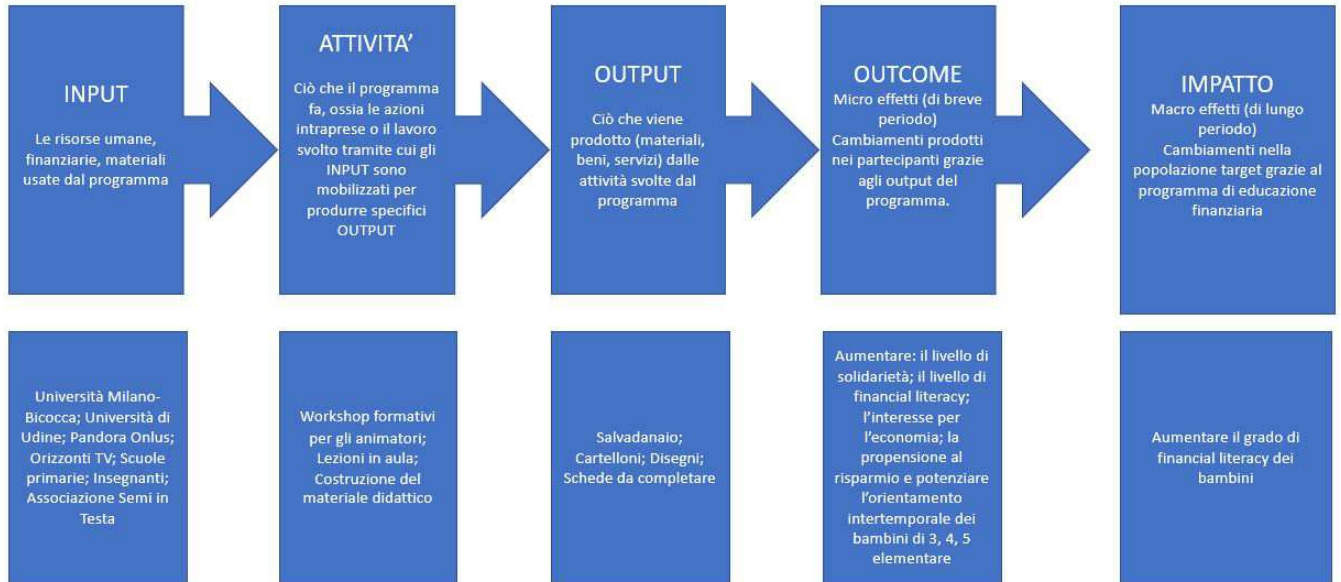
INPUT

Le risorse umane, finanziarie, materiali usate dal programma

ATTIVITA'

Ciò che il programma fa, ossia le azioni intraprese o il lavoro svolto tramite cui gli INPUT sono mobilizzati per produrre specifici OUTPUT

OUTPUT

Ciò che viene prodotto (materiali, beni, servizi) dalle attività svolte dal programma

OUTCOME

Micro effetti (di breve periodo)
Cambiamenti prodotti nei partecipanti grazie agli output del programma.

IMPATTO

Macro effetti (di lungo periodo)
Cambiamenti nella popolazione target grazie al programma di educazione finanziaria

Università Milano-Bicocca; Università di Udine; Pandora Onlus; Orizzonti TV; Scuole primarie; Insegnanti; Associazione Semi in Testa

Workshop formativi per gli animatori; Lezioni in aula; Costruzione del materiale didattico

Salvadanaio; Cartelloni; Disegni; Schede da completare

Aumentare: il livello di solidarietà; il livello di financial literacy; l'interesse per l'economia; la propensione al risparmio e potenziare l'orientamento intertemporale dei bambini di 3, 4, 5 elementare

Aumentare il grado di financial literacy dei bambini